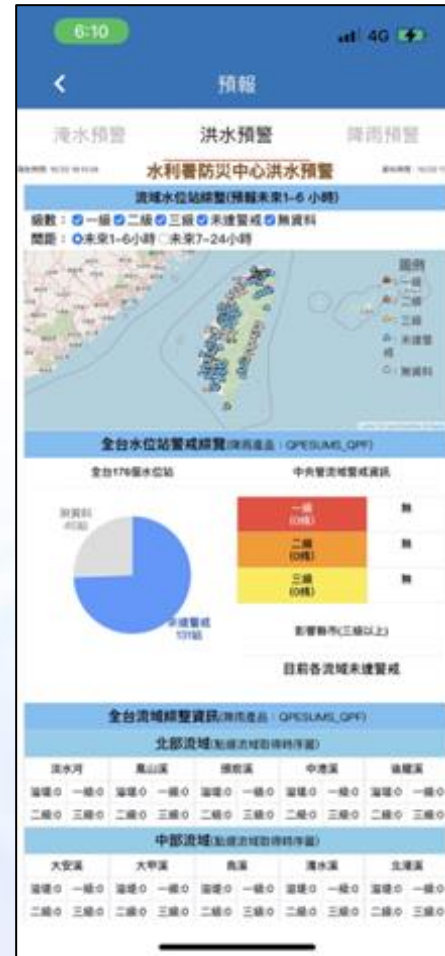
6:10

4G

<

預報

淹水預警　洪水預警　降雨預警

水利署防災中心洪水預警

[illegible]　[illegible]

流域水位站總覽(預報未來1~6小時)

級數：一級 二級 三級 未達警戒 無資料

間距：未來1~6小時 未來7~24小時

圖例
一級
二級
三級
未達警
戒
無資料

全台水位站警戒總覽(降雨產品：QPESUMS_QPF)

全台176個水位站　中央管流域警戒資訊

無資料
45站

未達警戒
131站

一級
(0條)　無

二級
(0條)　無

三級
(0條)　無

影響縣市(三級以上)

目前各流域未達警戒

全台流域總覽資訊(降雨產品：QPESUMS_QPF)

北部流域(點選流域即時查看)

| 淡水河 | 鳳山溪 | 頭前溪 | 中港溪 | 後龍溪 |
|---|---|---|---|---|
| 溢堤:0 一級:0 | 溢堤:0 一級:0 | 溢堤:0 一級:0 | 溢堤:0 一級:0 | 溢堤:0 一級:0 |
| 二級:0 三級:0 | 二級:0 三級:0 | 二級:0 三級:0 | 二級:0 三級:0 | 二級:0 三級:0 |

中部流域(點選流域即時查看)

| 大安溪 | 大甲溪 | 烏溪 | 濁水溪 | 北港溪 |
|---|---|---|---|---|
| 溢堤:0 一級:0 | 溢堤:0 一級:0 | 溢堤:0 一級:0 | 溢堤:0 一級:0 | 溢堤:0 一級:0 |
| 二級:0 三級:0 | 二級:0 三級:0 | 二級:0 三級:0 | 二級:0 三級:0 | 二級:0 三級:0 |